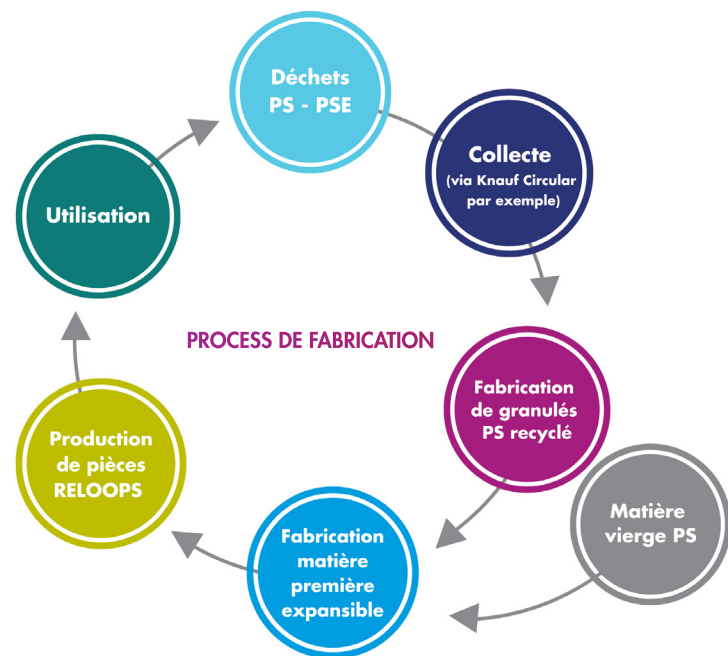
Déchets PS - PSE

Collecte (via Knauf Circular par exemple)

PROCESS DE FABRICATION

Fabrication de granulés PS recyclé

Matière vierge PS

Fabrication matière première expansible

Production de pièces RELOOPS

Utilisation